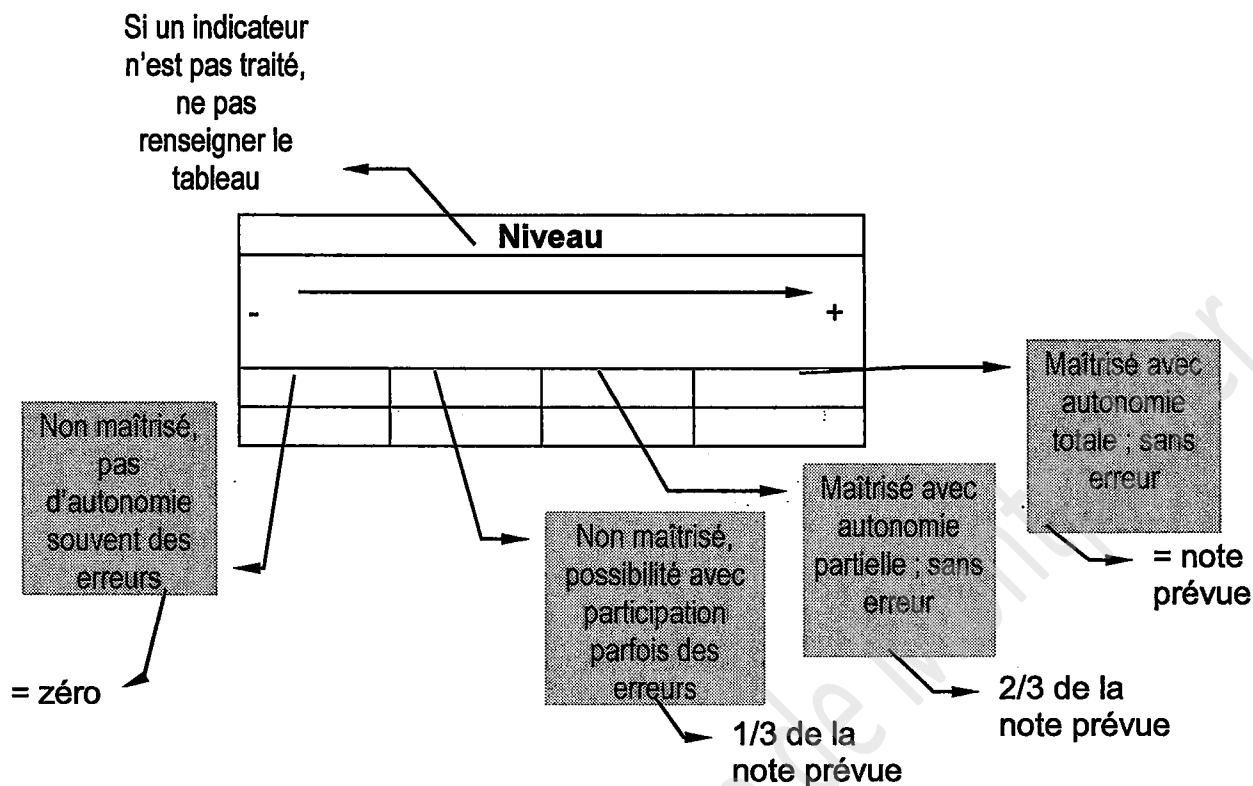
Si un indicateur n'est pas traité, ne pas renseigner le tableau

| Niveau | | | |
|---|---|---|---|
| - | | | + |
| | | | |
| | | | |

Non maîtrisé, pas d'autonomie souvent des erreurs

= zéro

Non maîtrisé, possibilité avec participation parfois des erreurs

1/3 de la note prévue

Maîtrisé avec autonomie partielle ; sans erreur

2/3 de la note prévue

Maîtrisé avec autonomie totale ; sans erreur

= note prévue